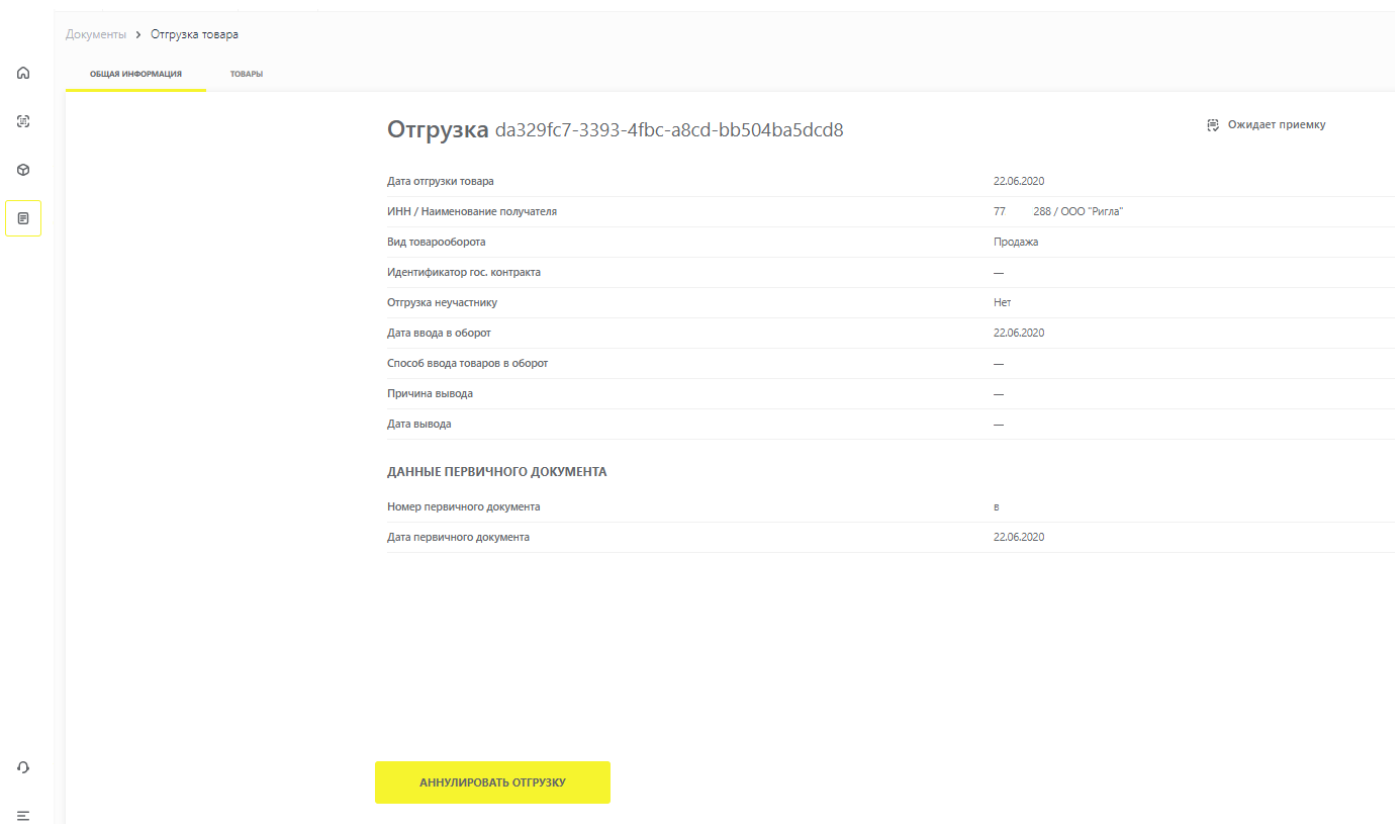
Документы › Отгрузка товара

ОБЩАЯ ИНФОРМАЦИЯ ТОВАРЫ

Отгрузка da329fc7-3393-4fbc-a8cd-bb504ba5dcd8

Ожидает приемку

| | |
|---|---|
| Дата отгрузки товара | 22.06.2020 |
| ИНН / Наименование получателя | 77 288 / ООО "Ригла" |
| Вид товарооборота | Продажа |
| Идентификатор гос. контракта | — |
| Отгрузка неучастнику | Нет |
| Дата ввода в оборот | 22.06.2020 |
| Способ ввода товаров в оборот | — |
| Причина вывода | — |
| Дата вывода | — |

ДАННЫЕ ПЕРВИЧНОГО ДОКУМЕНТА

| | |
|---|---|
| Номер первичного документа | в |
| Дата первичного документа | 22.06.2020 |

АННУЛИРОВАТЬ ОТГРУЗКУ